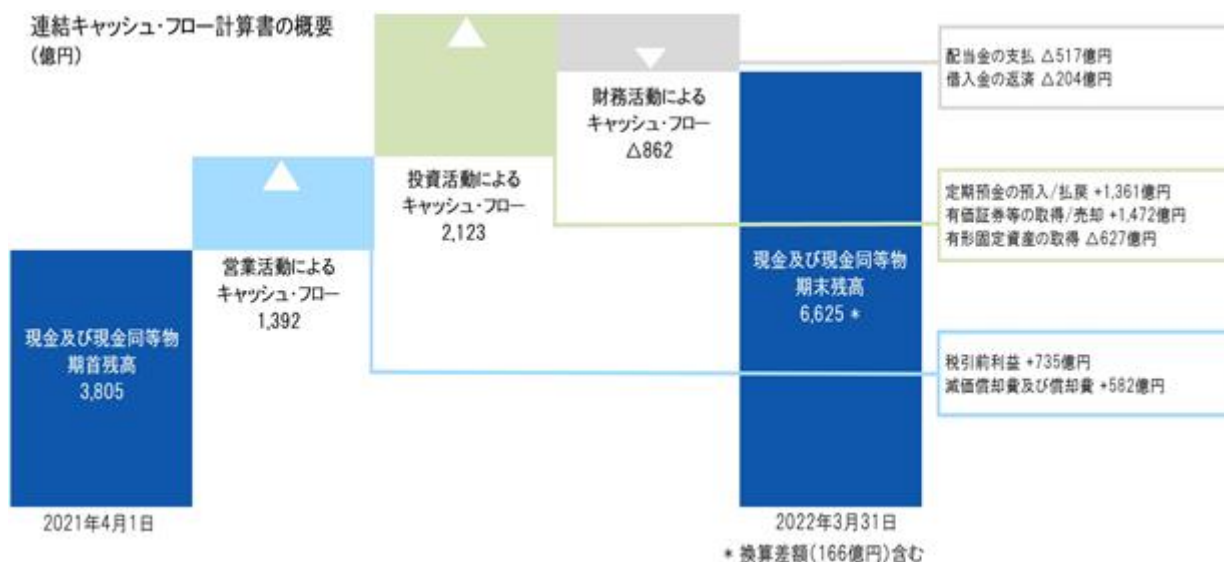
連結キャッシュ・フロー計算書の概要
(億円)

現金及び現金同等物
期首残高
3,805

2021年4月1日

営業活動による
キャッシュ・フロー
1,392

投資活動による
キャッシュ・フロー
2,123

財務活動による
キャッシュ・フロー
△862

現金及び現金同等物
期末残高
6,625 *

2022年3月31日
* 換算差額(166億円)含む

配当金の支払 △517億円
借入金の返済 △204億円

定期預金の預入/払戻 +1,361億円
有価証券等の取得/売却 +1,472億円
有形固定資産の取得 △627億円

税引前利益 +735億円
減価償却費及び償却費 +582億円